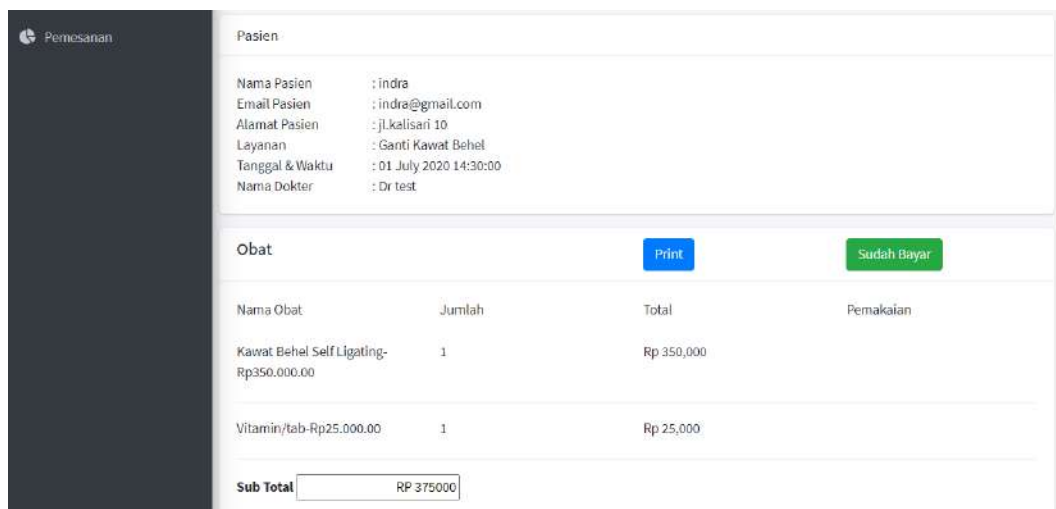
Pemesanan

Pasien

Nama Pasien : indra
Email Pasien : indra@gmail.com
Alamat Pasien : jl.kalisari 10
Layanan : Ganti Kawat Behel
Tanggal & Waktu : 01 July 2020 14:30:00
Nama Dokter : Dr test

Obat

Print

Sudah Bayar

| Nama Obat | Jumlah | Total | Pemakaian |
|---|---|---|---|
| Kawat Behel Self Ligating-Rp350.000.00 | 1 | Rp 350,000 | |
| Vitamin/tab-Rp25.000.00 | 1 | Rp 25,000 | |

Sub Total RP 375000